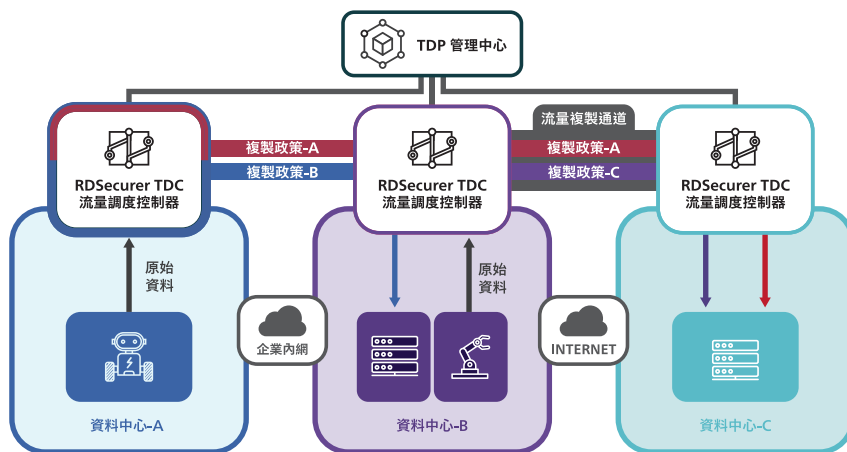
TDP 管理中心

流量複製通道

RDSecurer TDC
流量調度控制器

複製政策-A

複製政策-B

RDSecurer TDC
流量調度控制器

複製政策-A

複製政策-C

RDSecurer TDC
流量調度控制器

原始
資料

企業內網

原始
資料

INTERNET

資料中心-A

資料中心-B

資料中心-C